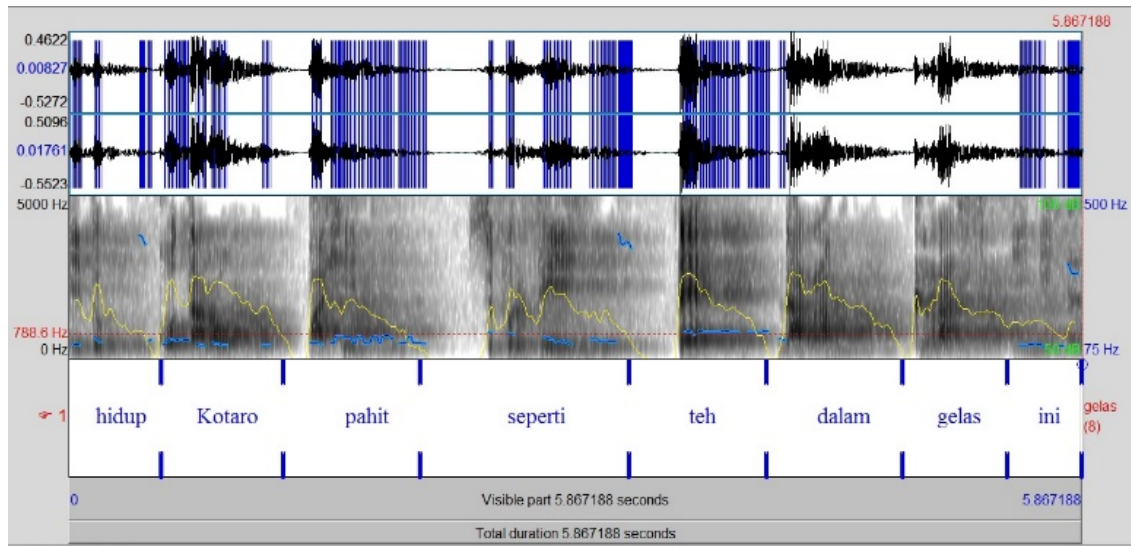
5.867188
0.4622
0.00827
-0.5272
0.5096
0.01761
-0.5523
5000 Hz
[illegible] 500 Hz
788.6 Hz
0 Hz
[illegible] 75 Hz
1
hidup Kotaro pahit seperti teh dalam gelas ini
gelas (8)
0
Visible part 5.867188 seconds
5.867188
Total duration 5.867188 seconds